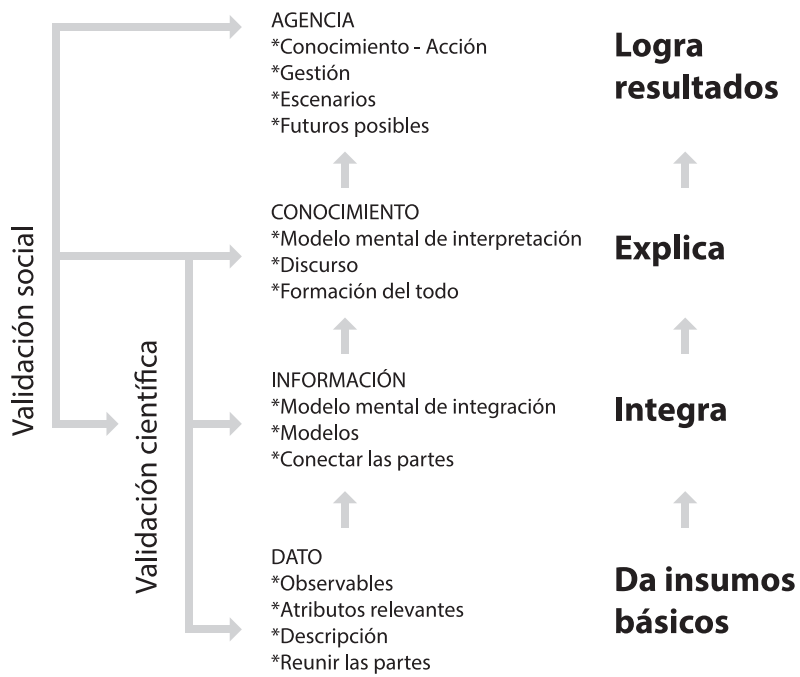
Validación social

Validación científica

AGENCIA
*Conocimiento - Acción
*Gestión
*Escenarios
*Futuros posibles

Logra resultados

CONOCIMIENTO
*Modelo mental de interpretación
*Discurso
*Formación del todo

Explica

INFORMACIÓN
*Modelo mental de integración
*Modelos
*Conectar las partes

Integra

DATO
*Observables
*Atributos relevantes
*Descripción
*Reunir las partes

Da insumos básicos